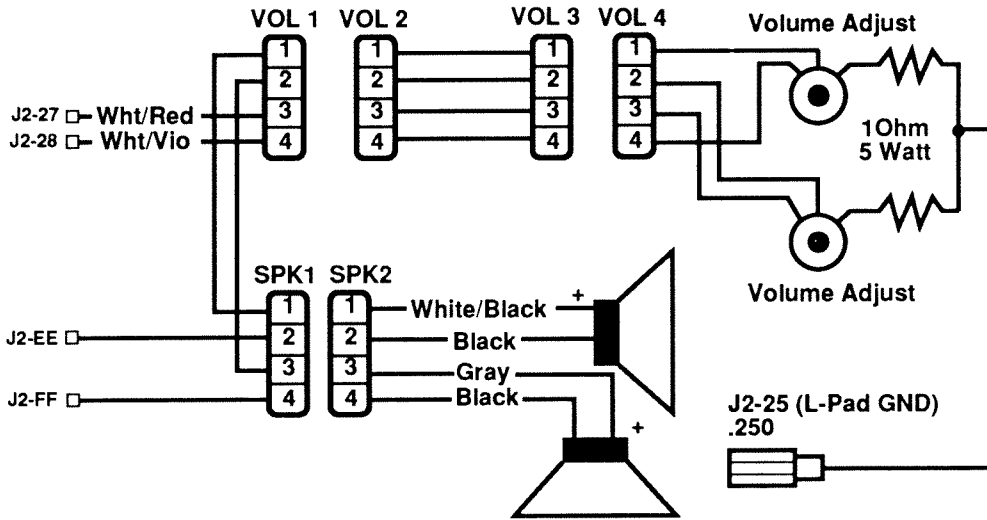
VOL 1 VOL 2 VOL 3 VOL 4 Volume Adjust

1 2 3 4 1 2 3 4 1 2 3 4 1 2 3 4

J2-27 Wht/Red
J2-28 Wht/Vio

1Ohm
5 Watt

Volume Adjust

SPK1 SPK2

1 2 3 4 1 2 3 4

J2-EE
J2-FF

White/Black +
Black
Gray
Black +

J2-25 (L-Pad GND)
.250